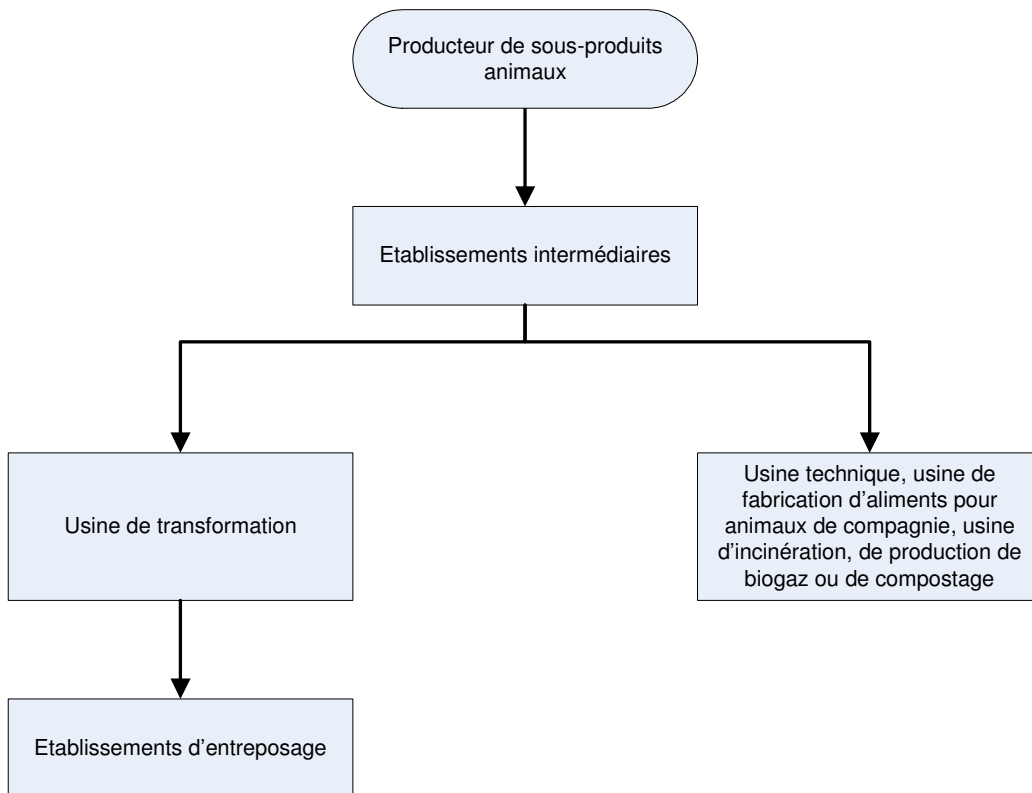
Producteur de sous-produits animaux

Etablissements intermédiaires

Usine de transformation

Usine technique, usine de fabrication d’aliments pour animaux de compagnie, usine d’incinération, de production de biogaz ou de compostage

Etablissements d’entreposage